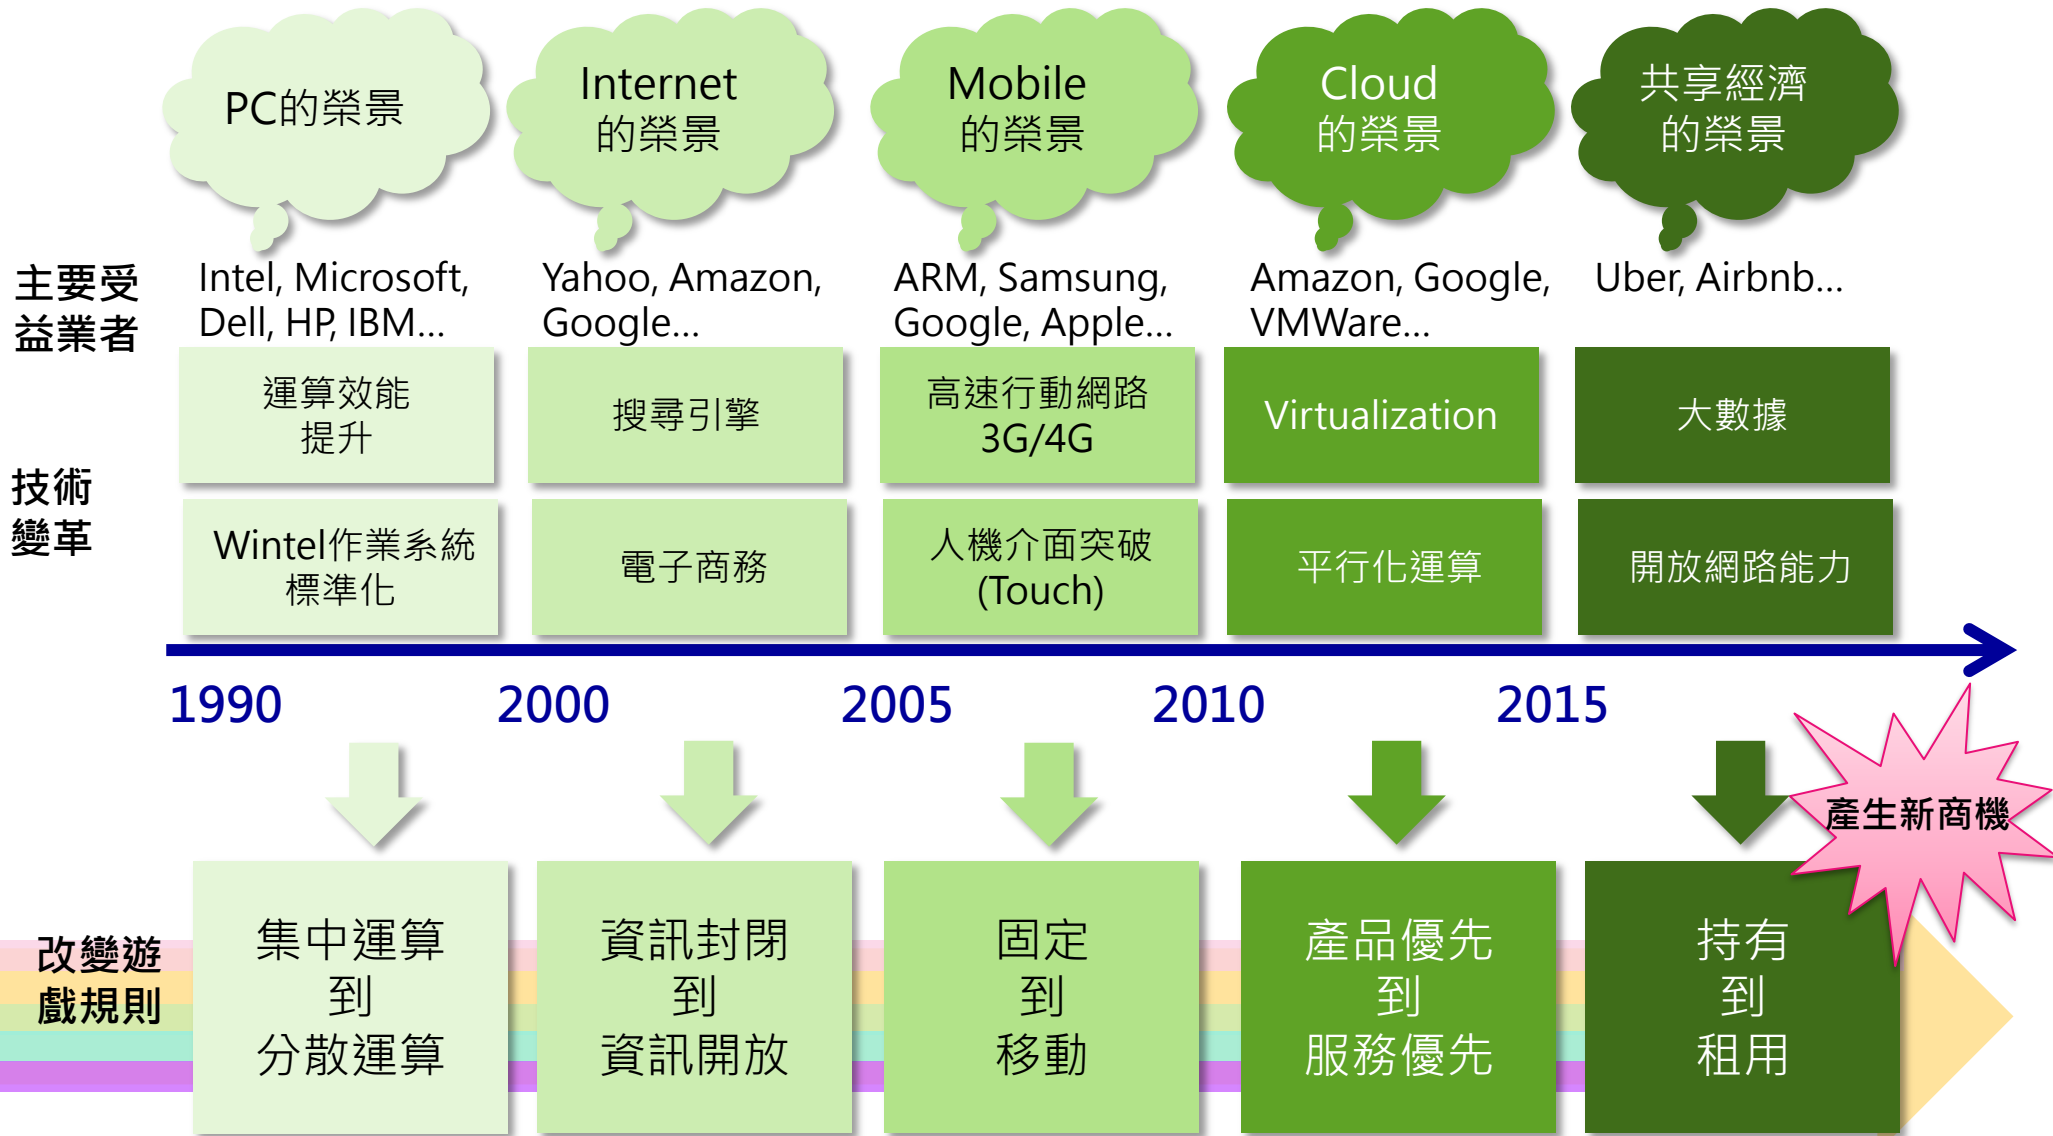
PC的榮景

Internet 的榮景

Mobile 的榮景

Cloud 的榮景

共享經濟 的榮景

主要受益業者

Intel, Microsoft, Dell, HP, IBM...

Yahoo, Amazon, Google...

ARM, Samsung, Google, Apple...

Amazon, Google, VMWare...

Uber, Airbnb...

技術變革

運算效能提升

搜尋引擎

高速行動網路 3G/4G

Virtualization

大數據

Wintel作業系統標準化

電子商務

人機介面突破 (Touch)

平行化運算

開放網路能力

1990

2000

2005

2010

2015

產生新商機

改變遊戲規則

集中運算 到 分散運算

資訊封閉 到 資訊開放

固定 到 移動

產品優先 到 服務優先

持有 到 租用